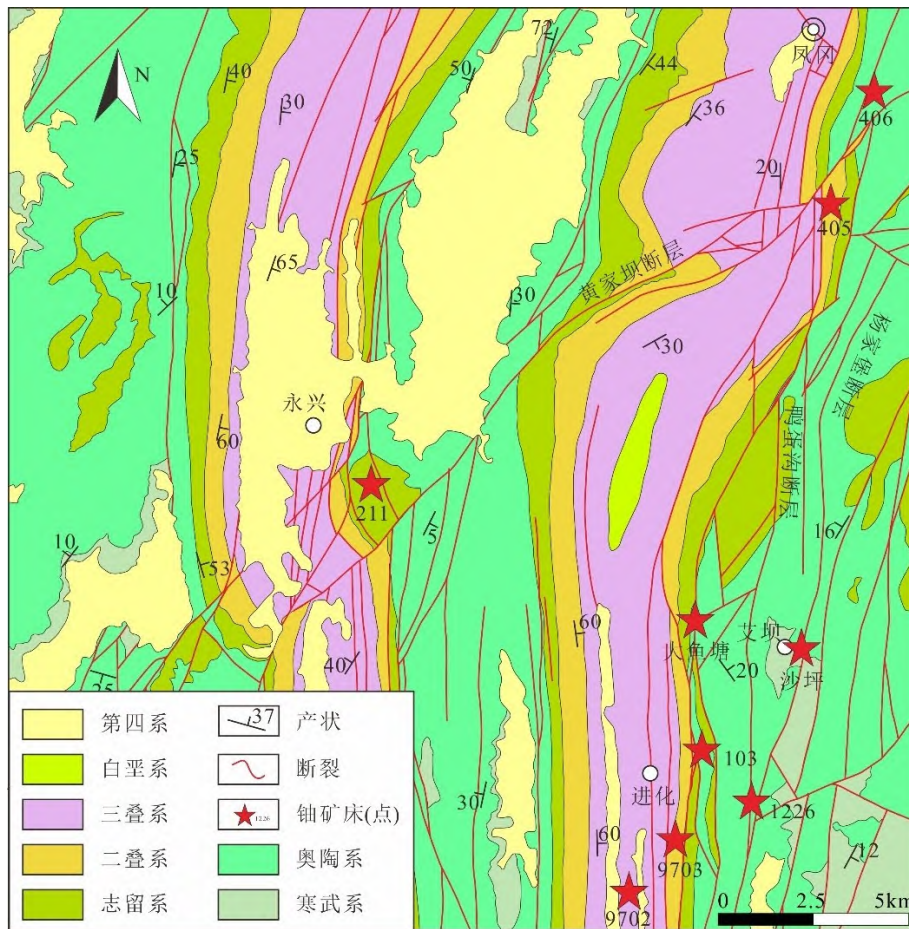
N
72
40
50
44
凤冈
406
30
36
25
20
405
65
黄家坝断层
10
30
杨家堡断层
30
永兴
鹦鹉溪断层
60
211
5
16
10
53
60
人鱼塘
艾坝
沙坪
40
20
35
37
第四系
产状
白垩系
断裂
103
三叠系
1226
铀矿床(点)
进化
30
1226
二叠系
奥陶系
60
9703
12
志留系
寒武系
9702
0
2.5
5km